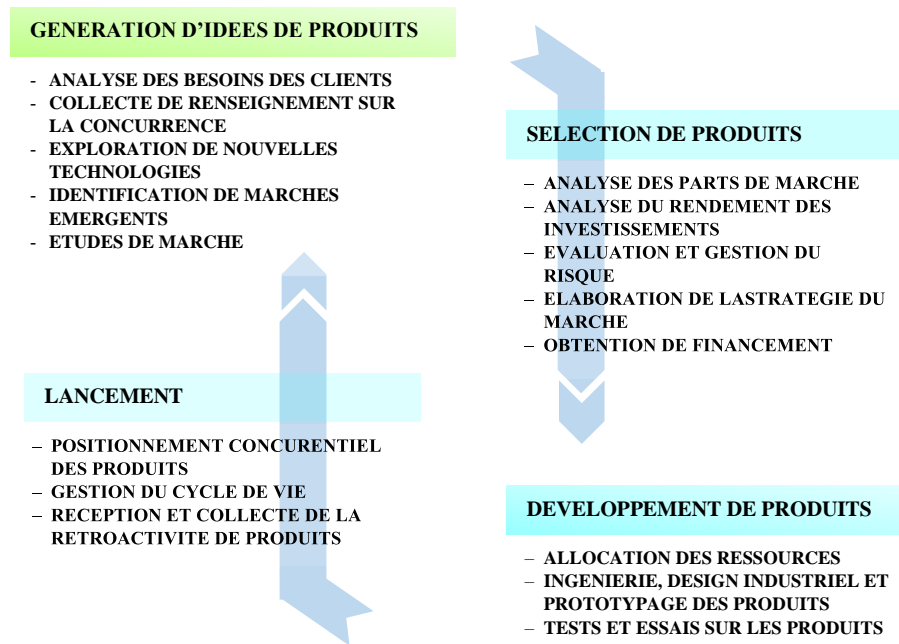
GENERATION D'IDEES DE PRODUITS

- ANALYSE DES BESOINS DES CLIENTS
- COLLECTE DE RENSEIGNEMENT SUR LA CONCURRENCE
- EXPLORATION DE NOUVELLES TECHNOLOGIES
- IDENTIFICATION DE MARCHES EMERGENTS
- ETUDES DE MARCHE

SELECTION DE PRODUITS

– ANALYSE DES PARTS DE MARCHE
– ANALYSE DU RENDEMENT DES INVESTISSEMENTS
– EVALUATION ET GESTION DU RISQUE
– ELABORATION DE LASTRATEGIE DU MARCHE
– OBTENTION DE FINANCEMENT

LANCEMENT

– POSITIONNEMENT CONCURENTIEL DES PRODUITS
– GESTION DU CYCLE DE VIE
– RECEPTION ET COLLECTE DE LA RETROACTIVITE DE PRODUITS

DEVELOPPEMENT DE PRODUITS

– ALLOCATION DES RESSOURCES
– INGENIERIE, DESIGN INDUSTRIEL ET PROTOTYPAGE DES PRODUITS
– TESTS ET ESSAIS SUR LES PRODUITS